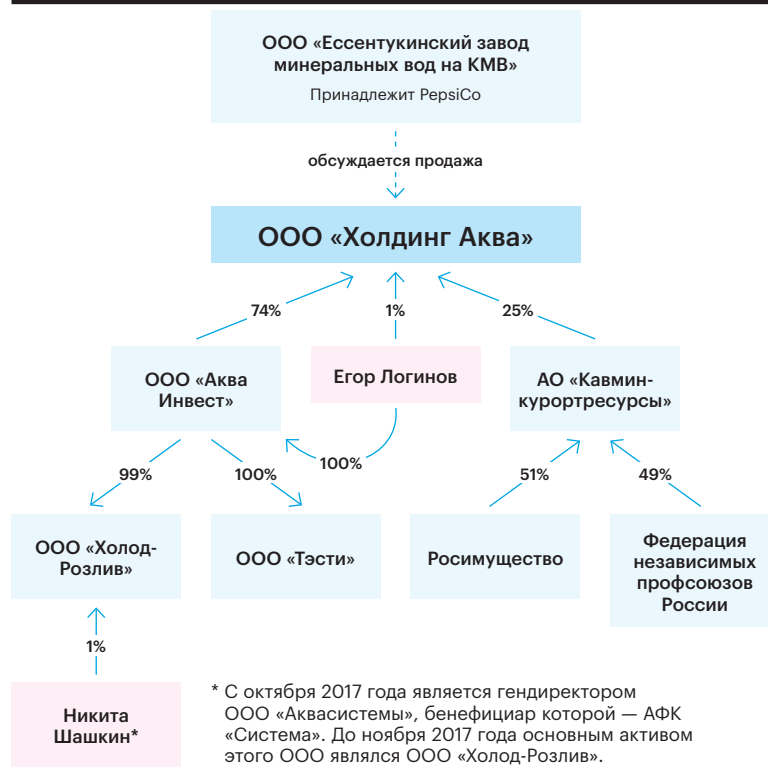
ООО «Ессентукинский завод минеральных вод на КМВ»

Принадлежит PepsiCo

обсуждается продажа

ООО «Холдинг Аква»

74%

1%

25%

ООО «Аква Инвест»

Егор Логинов

АО «Кавминкурортресурсы»

100%

99%

100%

51%

49%

ООО «Холод-Розлив»

ООО «Тэсти»

Росимущество

Федерация независимых профсоюзов России

1%

Никита Шашкин*

* С октября 2017 года является гендиректором ООО «Аквасистемы», бенефициар которой — АФК «Система». До ноября 2017 года основным активом этого ООО являлся ООО «Холод-Розлив».